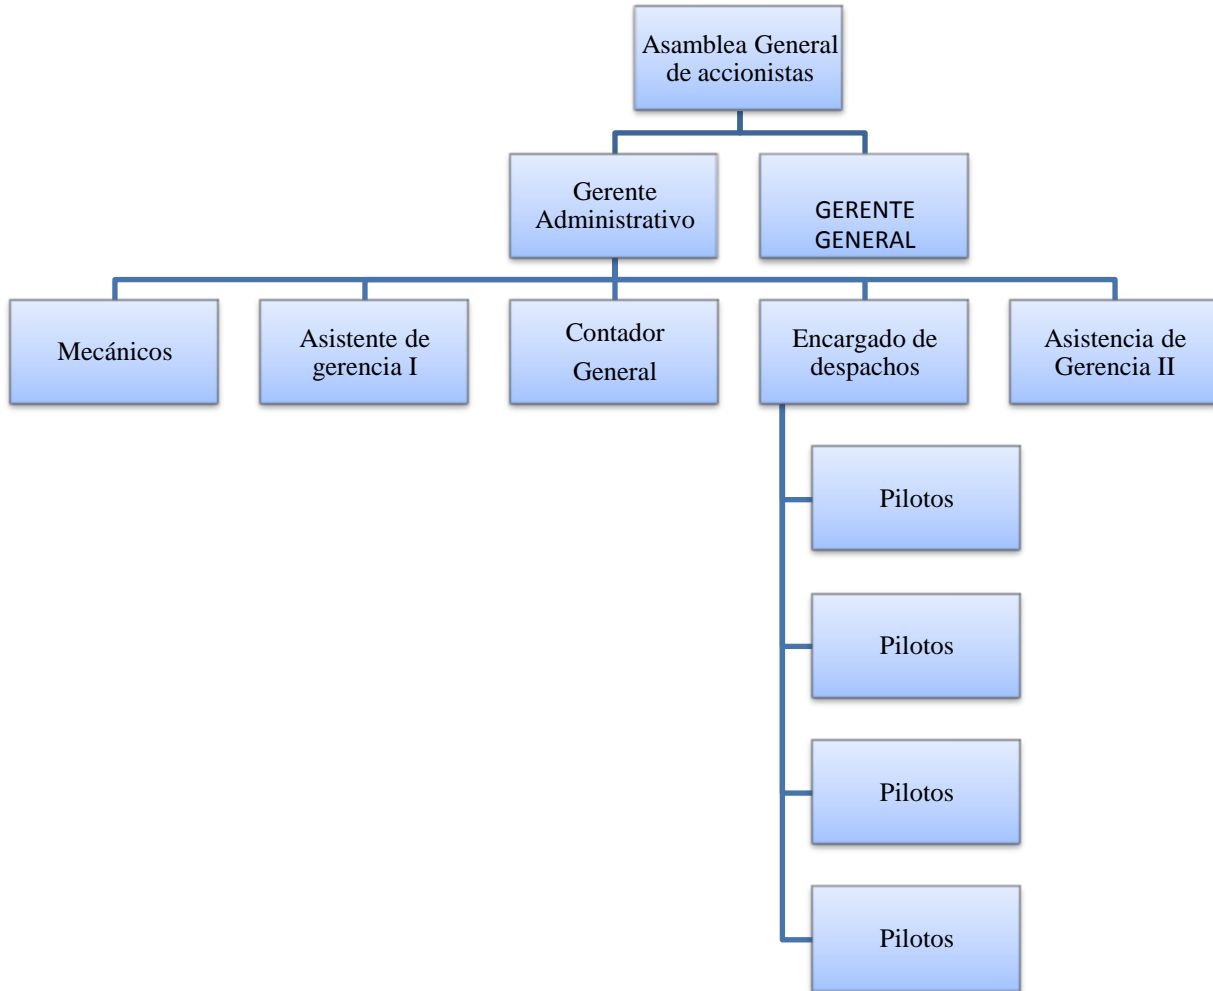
Asamblea General de accionistas

Gerente Administrativo

GERENTE GENERAL

Mecánicos

Asistente de gerencia I

Contador General

Encargado de despachos

Asistencia de Gerencia II

Pilotos

Pilotos

Pilotos

Pilotos